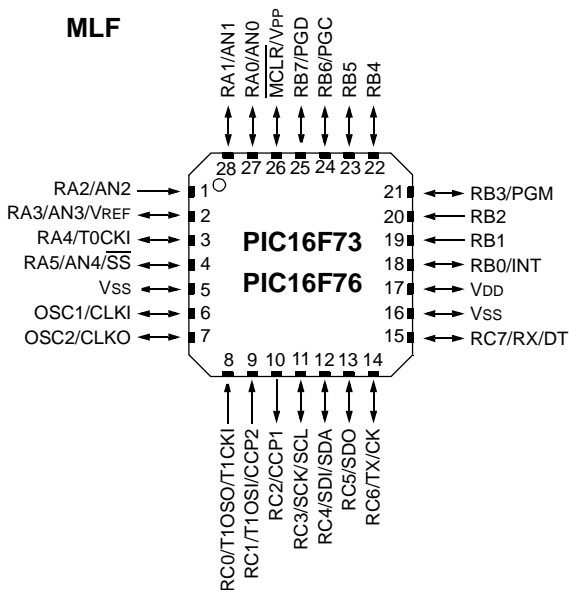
MLF

RA1/AN1
RA0/AN0
$\overline{MCLR}$/VPP
RB7/PGD
RB6/PGC
RB5
RB4

28 27 26 25 24 23 22

RA2/AN2 1
RA3/AN3/VREF 2
RA4/T0CKI 3
RA5/AN4/$\overline{SS}$ 4
VSS 5
OSC1/CLKI 6
OSC2/CLKO 7

PIC16F73
PIC16F76

21 RB3/PGM
20 RB2
19 RB1
18 RB0/INT
17 VDD
16 VSS
15 RC7/RX/DT

8 9 10 11 12 13 14

RC0/T1OSO/T1CKI
RC1/T1OSI/CCP2
RC2/CCP1
RC3/SCK/SCL
RC4/SDI/SDA
RC5/SDO
RC6/TX/CK